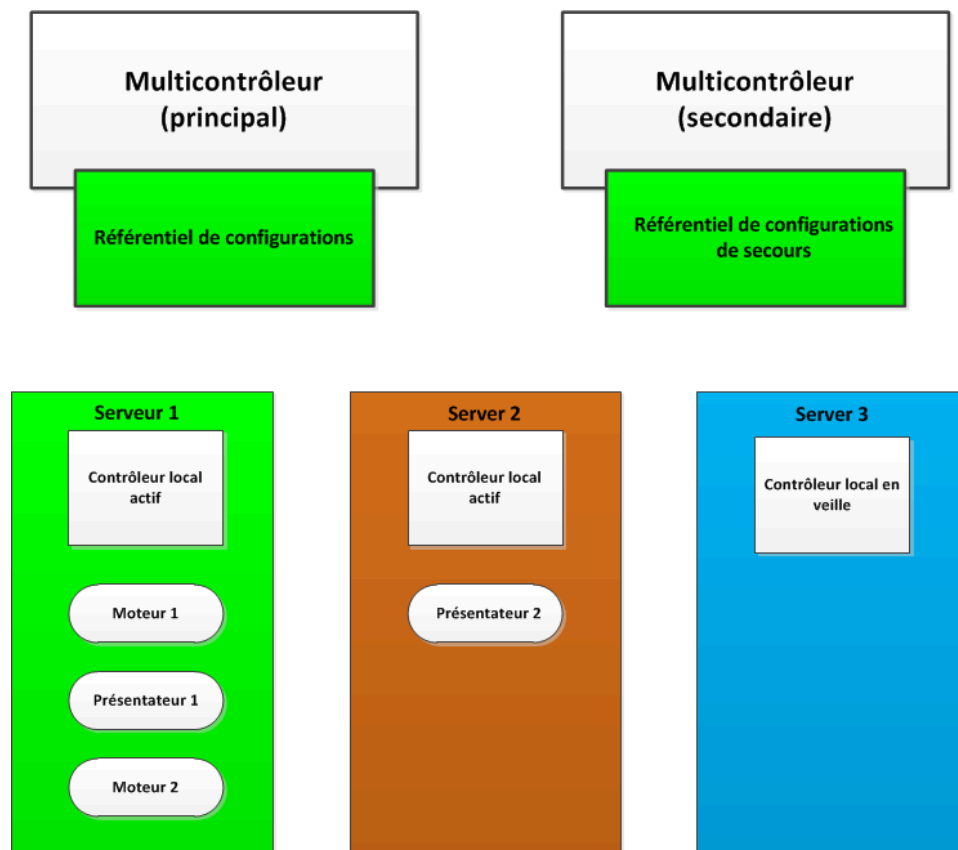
Multicontrôleur (principal)

Référentiel de configurations

Multicontrôleur (secondaire)

Référentiel de configurations de secours

Serveur 1

Contrôleur local actif

Moteur 1

Présentateur 1

Moteur 2

Server 2

Contrôleur local actif

Présentateur 2

Server 3

Contrôleur local en veille